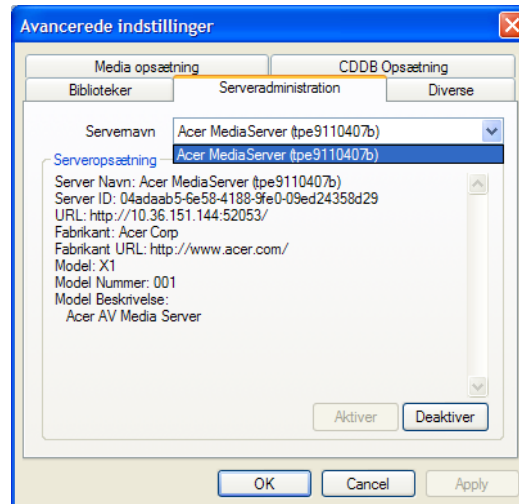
Avancerede indstillinger

Media opsætning
CDDB Opsætning
Biblioteker
Serveradministration
Diverse

Servernavn Acer MediaServer (tpe9110407b)
Acer MediaServer (tpe9110407b)

Serveropsætning
Server Navn: Acer MediaServer (tpe9110407b)
Server ID: 04adaab5-6e58-4188-9fe0-09ed24358d29
URL: http://10.36.151.144:52053/
Fabrikant: Acer Corp
Fabrikant URL: http://www.acer.com/
Model: X1
Model Nummer: 001
Model Beskrivelse:
Acer AV Media Server

Aktiver
Deaktiver

OK
Cancel
Apply